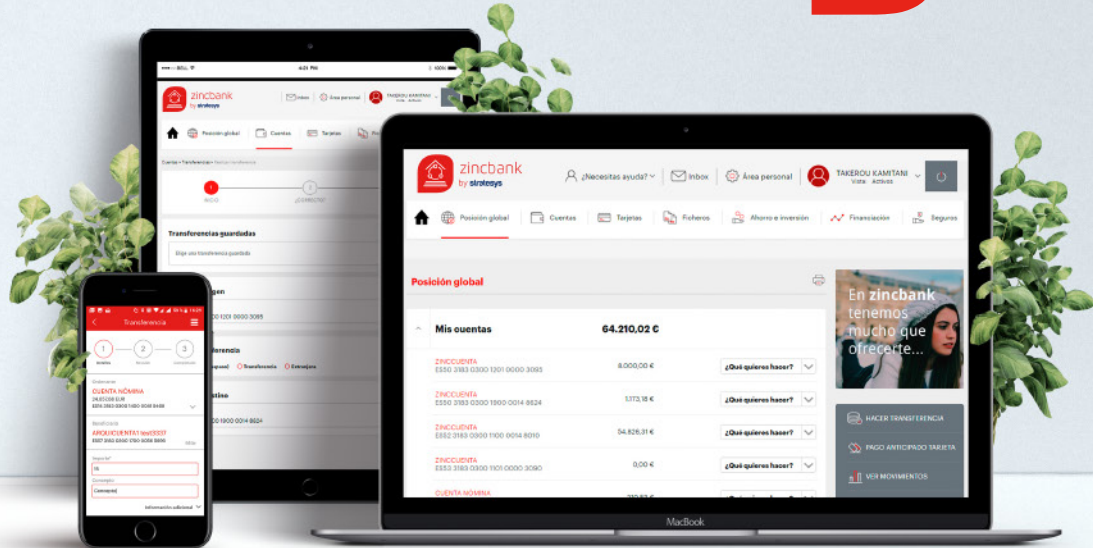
zincbank
by stratesys

¿Necesitas ayuda?
Inbox
Área personal
TAKEROU KAMITANI
Vista · Activos

Posición global
Cuentas
Tarjetas
Ficheros
Ahorro e inversión
Financiación
Seguros

Posición global

Mis cuentas 64.210,02 €

| | | |
|---|---|---|
| ZINCCUENTA ES50 3183 0300 1301 0000 3093 | 8.000,00 € | ¿Qué quieres hacer? |
| ZINCCUENTA ES50 3183 0300 1900 0014 6624 | 1.173,18 € | ¿Qué quieres hacer? |
| ZINCCUENTA ES50 3183 0300 1100 0014 8010 | 54.826,31 € | ¿Qué quieres hacer? |
| ZINCCUENTA ES50 3183 0300 1101 0000 3090 | 0,00 € | ¿Qué quieres hacer? |
| CUENTA NÓMINA | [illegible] | ¿Qué quieres hacer? |

En zincbank tenemos mucho que ofrecerte...

HACER TRANSFERENCIA
PAGO ANTICIPADO TARJETA
VER MOVIMIENTOS

MacBook

zincbank
by stratesys
Inbox
Área personal
TAKEROU KAMITANI
Posición global
Cuentas
Tarjetas
Transferencias guardadas
Elige una transferencia guardada
Origen
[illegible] 0300 1201 0000 3093
Transferencia
Transferencia
Extranjero
Destino
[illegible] 0300 1900 0014 6624

Transferencia
Cuenta origen
CUENTA NÓMINA
24.817,00 EUR
ES15 3183 0300 1400 0008 8468
Beneficiario
ARQUICUENTA1 test33337
ES07 3183 0300 1700 0006 8696
Importe
10
Concepto
Concepto
Información adicional